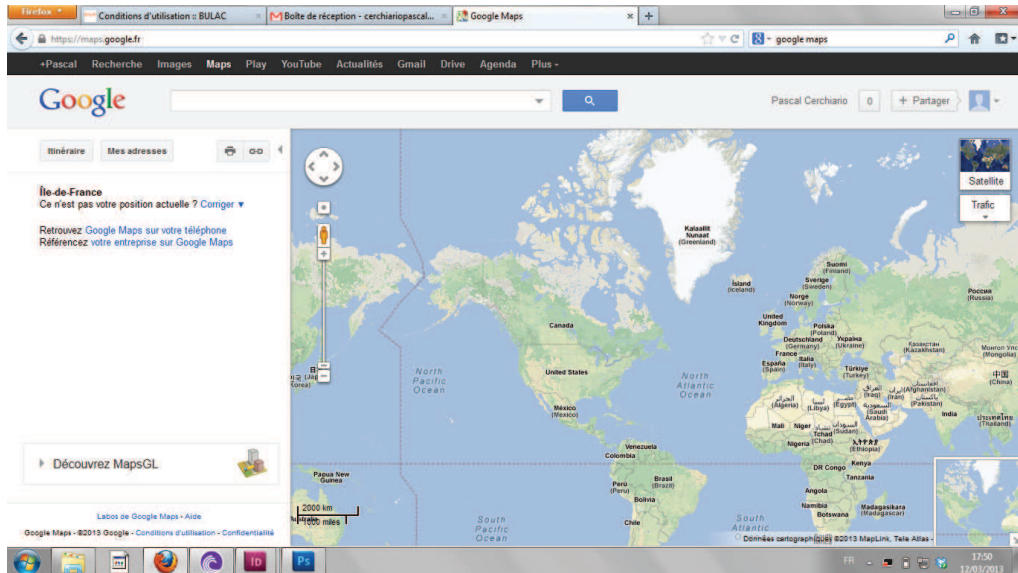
Firefox
Conditions d'utilisation :: BULAC
Boîte de réception - cerchiariopascal...
Google Maps
https://maps.google.fr
google maps

+Pascal Recherche Images Maps Play YouTube Actualités Gmail Drive Agenda Plus -

Google
Pascal Cerchiario 0 + Partager

Itinéraire Mes adresses

Île-de-France
Ce n'est pas votre position actuelle ? Corriger ▼

Retrouvez Google Maps sur votre téléphone
Référencez votre entreprise sur Google Maps

Découvrez MapsGL

Labos de Google Maps - Aide
Google Maps - ©2013 Google - Conditions d'utilisation - Confidentialité

Satellite
Trafic

Kalaallit Nunaat (Greenland)
Ísland (Iceland)
Suomi (Finland)
Sverige (Sweden)
Norge (Norway)
Россия (Russia)
United Kingdom
Polska (Poland)
Deutschland (Germany)
Україна (Ukraine)
Казахстан (Kazakhstan)
Монгол Улс (Mongolia)
France
Italia (Italy)
España (Spain)
Türkiye (Turkey)
中国 (China)
Canada
United States
North Pacific Ocean
North Atlantic Ocean
México (Mexico)
الجزائر (Algeria)
ليبيا (Libya)
مصر (Egypt)
العراق (Iraq)
ایران (Iran)
افغانستان (Afghanistan)
پاکستان (Pakistan)
السعودية (Saudi Arabia)
India
ประเทศไทย (Thailand)
Mali
Niger
Tchad (Chad)
السودان (Sudan)
Nigeria
ኢትዮጵያ (Ethiopia)
Kenya
DR Congo
Tanzania
Angola
Namibia
Botswana
Madagasikara (Madagascar)
Venezuela
Colombia
Perú (Peru)
Brasil (Brazil)
Bolivia
Chile
Papua New Guinea
South Pacific Ocean
South Atlantic Ocean
한국 (Korea)
2000 km
1000 miles
Données cartographiques ©2013 MapLink, Tele Atlas -

FR
17:50
12/01/2013